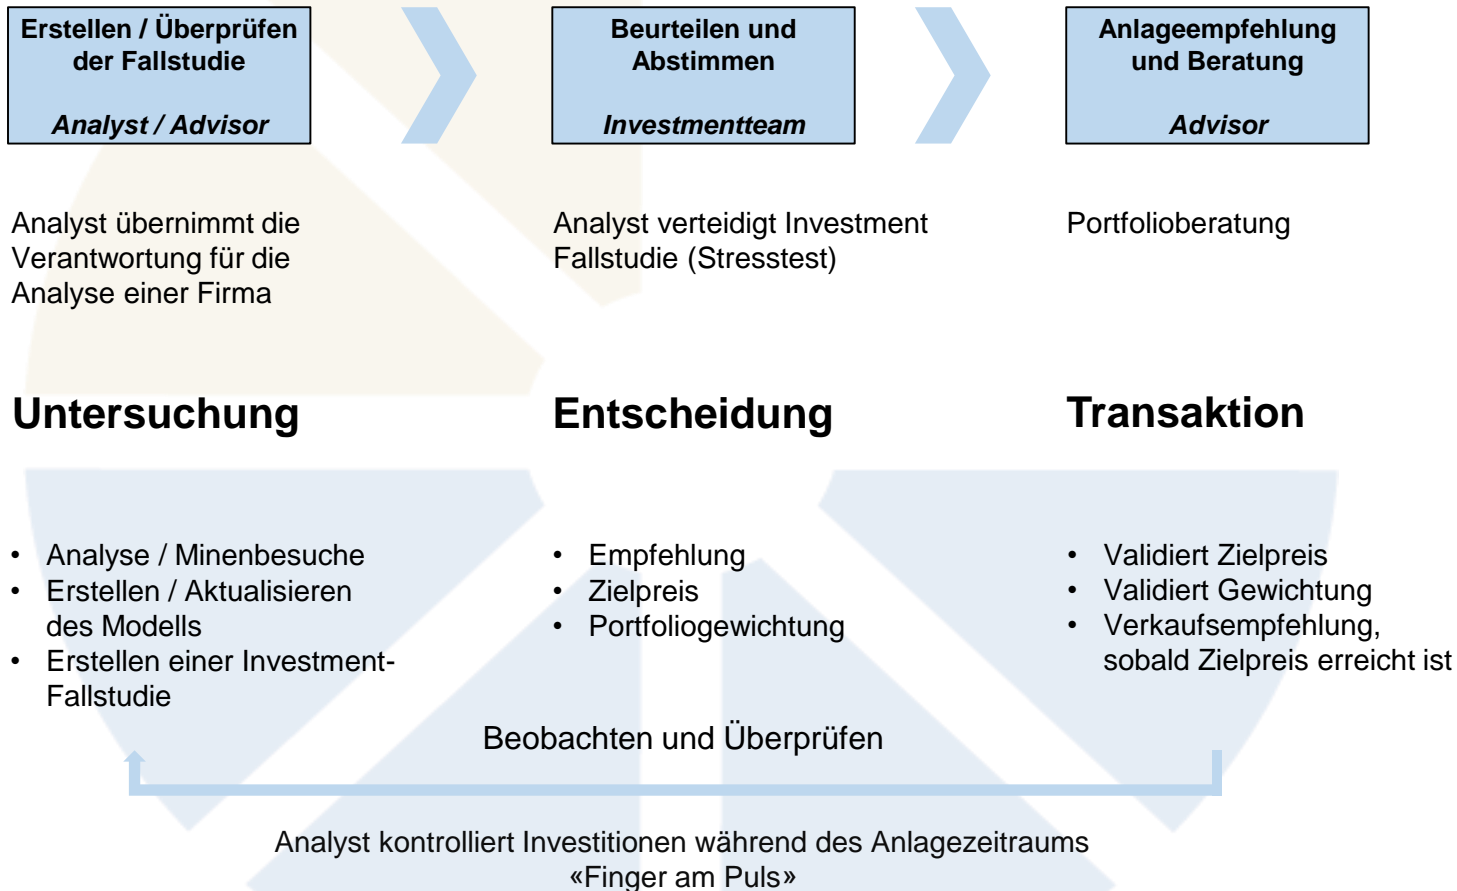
Erstellen / Überprüfen der Fallstudie

Analyst / Advisor

Beurteilen und Abstimmen

Investmentteam

Anlageempfehlung und Beratung

Advisor

Analyst übernimmt die Verantwortung für die Analyse einer Firma

Analyst verteidigt Investment Fallstudie (Stresstest)

Portfolioberatung

Untersuchung

Entscheidung

Transaktion

- Analyse / Minenbesuche
- Erstellen / Aktualisieren des Modells
- Erstellen einer Investment-Fallstudie

- Empfehlung
- Zielpreis
- Portfoliogewichtung

- Validiert Zielpreis
- Validiert Gewichtung
- Verkaufsempfehlung, sobald Zielpreis erreicht ist

Beobachten und Überprüfen

Analyst kontrolliert Investitionen während des Anlagezeitraums «Finger am Puls»